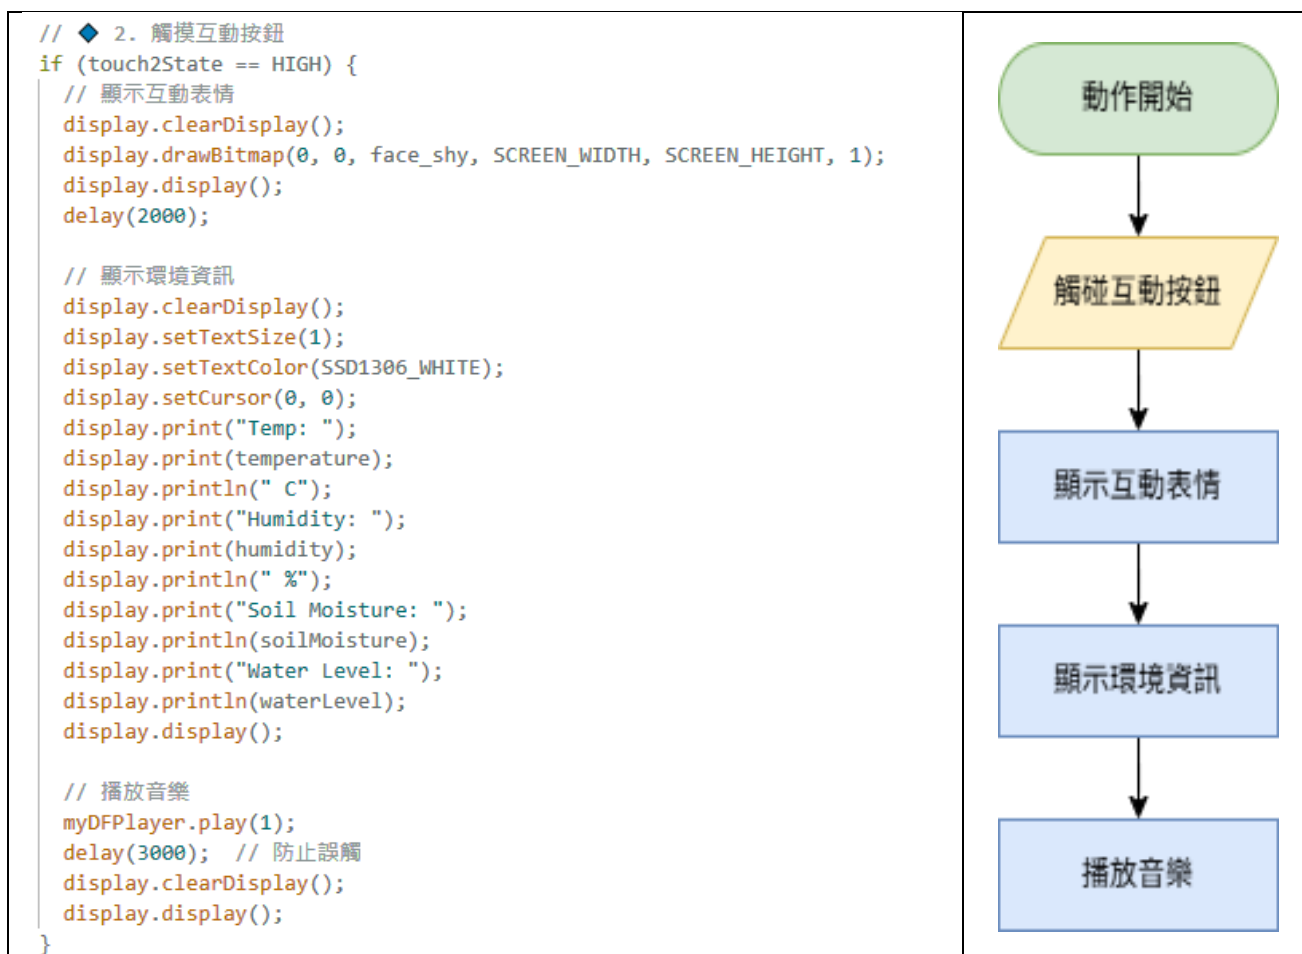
// ◆ 2. 觸摸互動按鈕
if (touch2State == HIGH) {
  // 顯示互動表情
  display.clearDisplay();
  display.drawBitmap(0, 0, face_shy, SCREEN_WIDTH, SCREEN_HEIGHT, 1);
  display.display();
  delay(2000);

  // 顯示環境資訊
  display.clearDisplay();
  display.setTextSize(1);
  display.setTextColor(SSD1306_WHITE);
  display.setCursor(0, 0);
  display.print("Temp: ");
  display.print(temperature);
  display.println(" C");
  display.print("Humidity: ");
  display.print(humidity);
  display.println(" %");
  display.print("Soil Moisture: ");
  display.println(soilMoisture);
  display.print("Water Level: ");
  display.println(waterLevel);
  display.display();

  // 播放音樂
  myDFPlayer.play(1);
  delay(3000);  // 防止誤觸
  display.clearDisplay();
  display.display();
}

動作開始

觸碰互動按鈕

顯示互動表情

顯示環境資訊

播放音樂